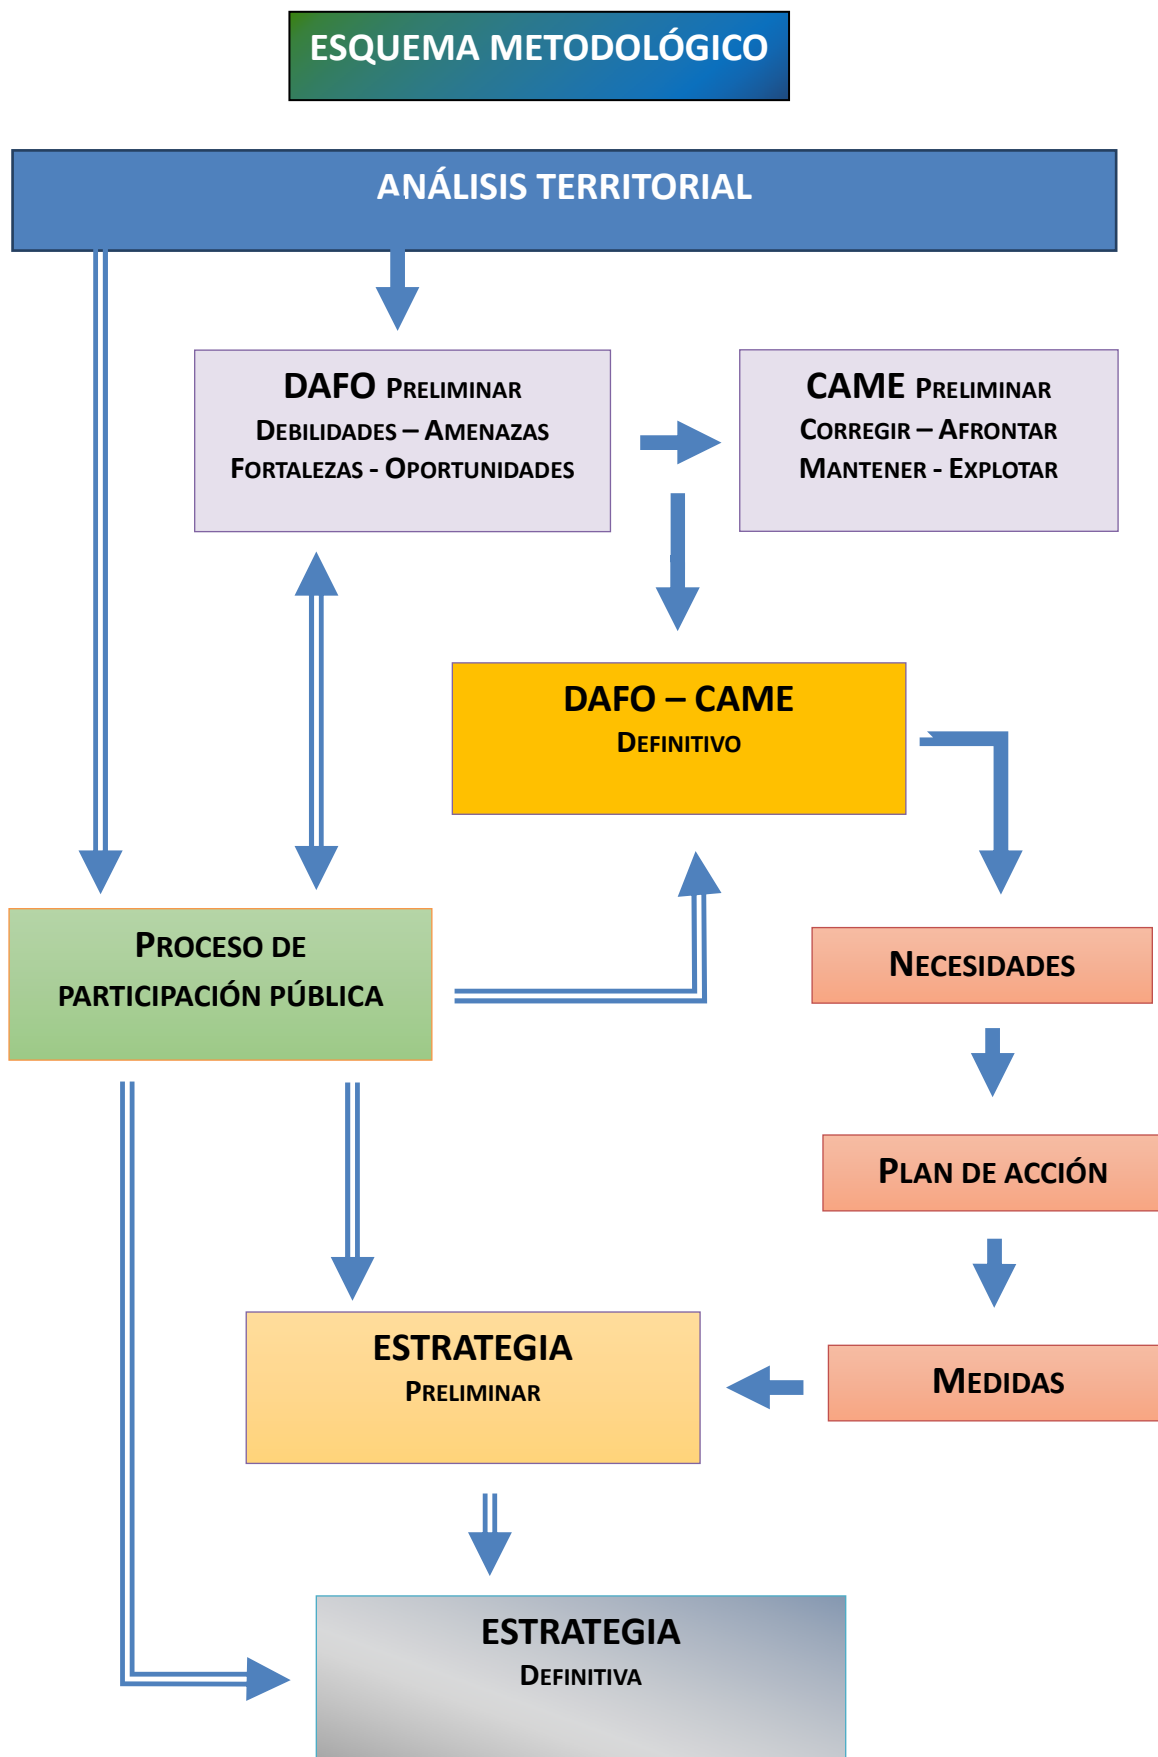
ESQUEMA METODOLÓGICO

ANÁLISIS TERRITORIAL

DAFO Preliminar
Debilidades – Amenazas
Fortalezas - Oportunidades

CAME Preliminar
Corregir – Afrontar
Mantener - Explotar

DAFO – CAME
Definitivo

Proceso de
PARTICIPACIÓN PÚBLICA

Necesidades

Plan de acción

Medidas

ESTRATEGIA
Preliminar

ESTRATEGIA
Definitiva